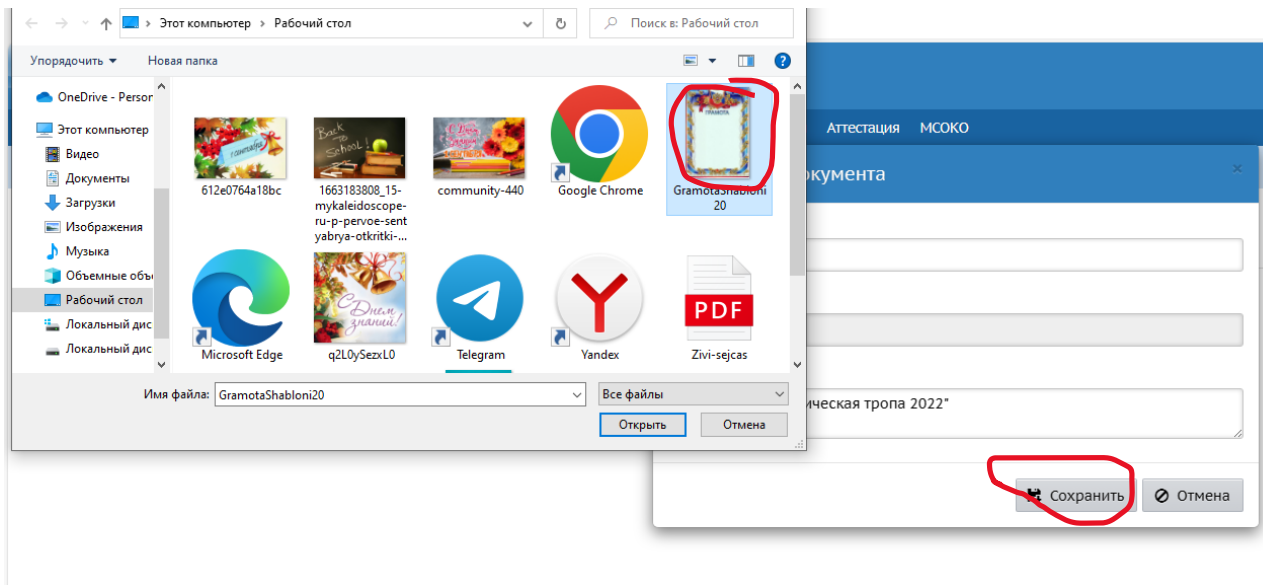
Этот компьютер > Рабочий стол
Поиск в: Рабочий стол
Упорядочить ▾
Новая папка
OneDrive - Persor
Этот компьютер
Видео
Документы
Загрузки
Изображения
Музыка
Объемные объ
Рабочий стол
Локальный дис
Локальный дис
612e0764a18bc
1663183808_15-mykaleidoscope-ru-p-pervoe-sentyabrya-otkritki-...
community-440
Google Chrome
GramotaShabloni20
Microsoft Edge
q2L0ySezxL0
Telegram
Yandex
Zivi-sejcas
Имя файла: GramotaShabloni20
Все файлы
Открыть
Отмена
Аттестация
МСОКО
окумента
ическая тропа 2022"
Сохранить
Отмена